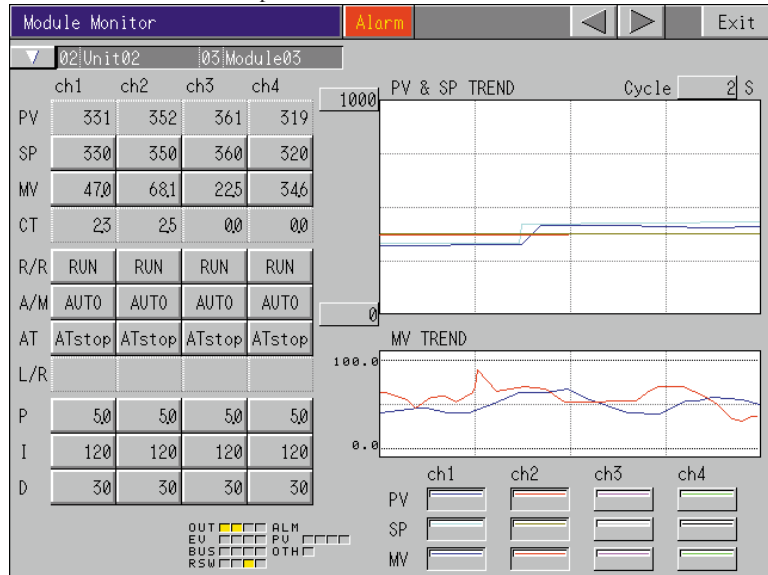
Module Monitor

Alarm

Exit

02 Unit02

03 Module03

|  | ch1 | ch2 | ch3 | ch4 |
|---|---|---|---|---|
| PV | 331 | 352 | 361 | 319 |
| SP | 330 | 350 | 360 | 320 |
| MV | 47.0 | 68.1 | 22.5 | 34.6 |
| CT | 2.3 | 2.5 | 0.0 | 0.0 |
| R/R | RUN | RUN | RUN | RUN |
| A/M | AUTO | AUTO | AUTO | AUTO |
| AT | ATstop | ATstop | ATstop | ATstop |
| L/R |  |  |  |  |
| P | 5.0 | 5.0 | 5.0 | 5.0 |
| I | 120 | 120 | 120 | 120 |
| D | 30 | 30 | 30 | 30 |

1000

PV & SP TREND

Cycle 2 S

0

MV TREND

100.0

0.0

|  | ch1 | ch2 | ch3 | ch4 |
|---|---|---|---|---|
| PV |  |  |  |  |
| SP |  |  |  |  |
| MV |  |  |  |  |

OUT ALM
EV PV
BUS OTH
RSW